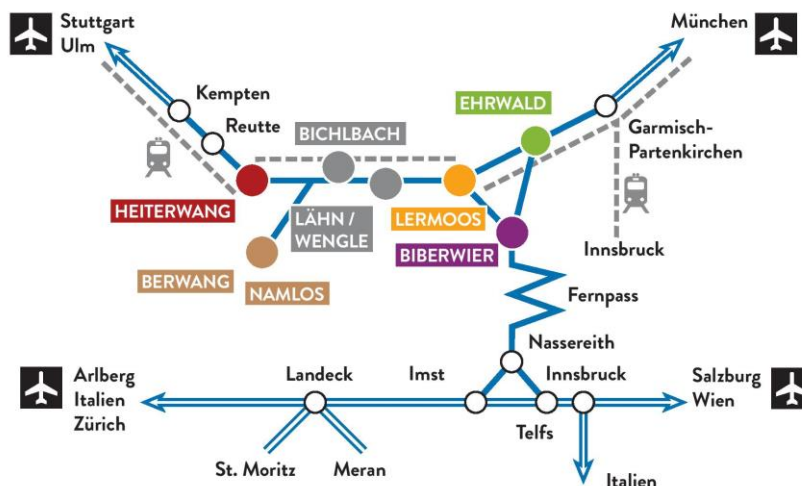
Stuttgart
Ulm

München

Kempten

Reutte

BICHLBACH

EHRWALD

Garmisch-
Partenkirchen

HEITERWANG

LÄHN /
WENGLE

LERMOOS

BIBERWIER

Innsbruck

BERWANG

NAMLOS

Fernpass

Nassereith

Arlberg
Italien
Zürich

Landeck

Imst

Innsbruck

Salzburg
Wien

Telfs

St. Moritz

Meran

Italien